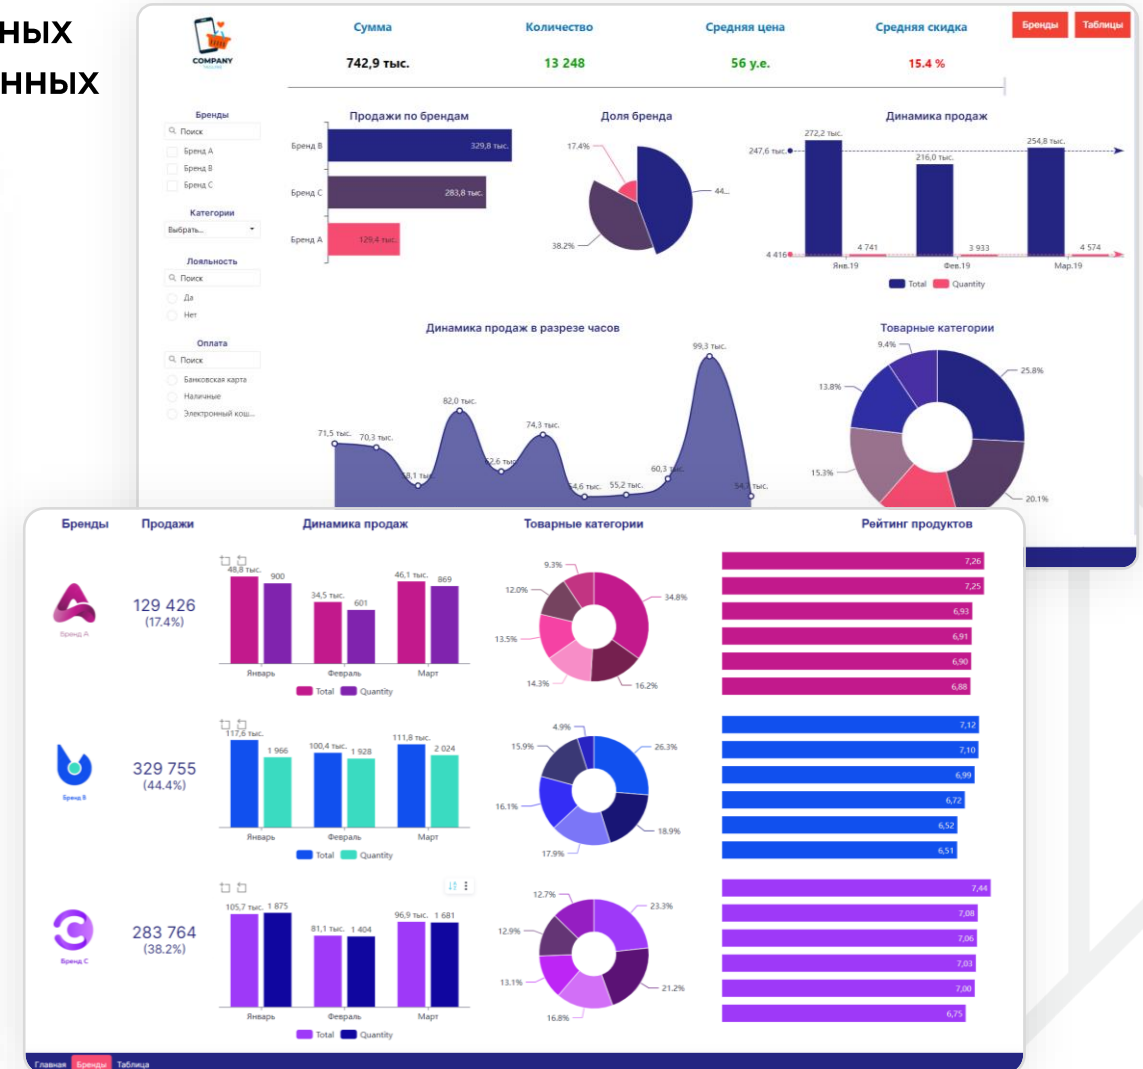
ных
нных

COMPANY

Сумма
742,9 тыс.

Количество
13 248

Средняя цена
56 у.е.

Средняя скидка
15.4 %

Бренды
Таблицы

Бренды
Поиск
Бренд A
Бренд B
Бренд C

Категории
Выбрать...

Лояльность
Поиск
Да
Нет

Оплата
Поиск
Банковская карта
Наличные
Электронный кош...

Продажи по брендам
Бренд B 329,8 тыс.
Бренд C 283,8 тыс.
Бренд A 129,4 тыс.

Доля бренда
17.4%
44...
38.2%

Динамика продаж
272,2 тыс.
216,0 тыс.
254,8 тыс.
247,6 тыс.
4 416
4 741
3 933
4 574
Янв.19
Фев.19
Мар.19
Total
Quantity

Динамика продаж в разрезе часов
71,5 тыс.
70,3 тыс.
48,1 тыс.
82,0 тыс.
62,6 тыс.
74,3 тыс.
54,6 тыс.
55,2 тыс.
60,3 тыс.
99,3 тыс.
54,1 тыс.

Товарные категории
9.4%
25.8%
13.8%
15.3%
20.1%

Бренды
Продажи
Динамика продаж
Товарные категории
Рейтинг продуктов

Бренд A
129 426
(17.4%)
48,8 тыс.
900
34,5 тыс.
601
46,1 тыс.
869
Январь
Февраль
Март
Total
Quantity
9.3%
12.0%
34.8%
13.5%
14.3%
16.2%
7,26
7,25
6,93
6,91
6,90
6,88

Бренд B
329 755
(44.4%)
117,6 тыс.
1 966
100,4 тыс.
1 928
111,8 тыс.
2 024
Январь
Февраль
Март
Total
Quantity
4.9%
15.9%
26.3%
16.1%
17.9%
18.9%
7,12
7,10
6,99
6,72
6,52
6,51

Бренд C
283 764
(38.2%)
105,7 тыс.
1 875
81,1 тыс.
1 404
96,9 тыс.
1 681
Январь
Февраль
Март
Total
Quantity
12.7%
23.3%
12.9%
13.1%
16.8%
21.2%
7,44
7,08
7,06
7,03
7,00
6,75

Главная
Бренды
Таблица